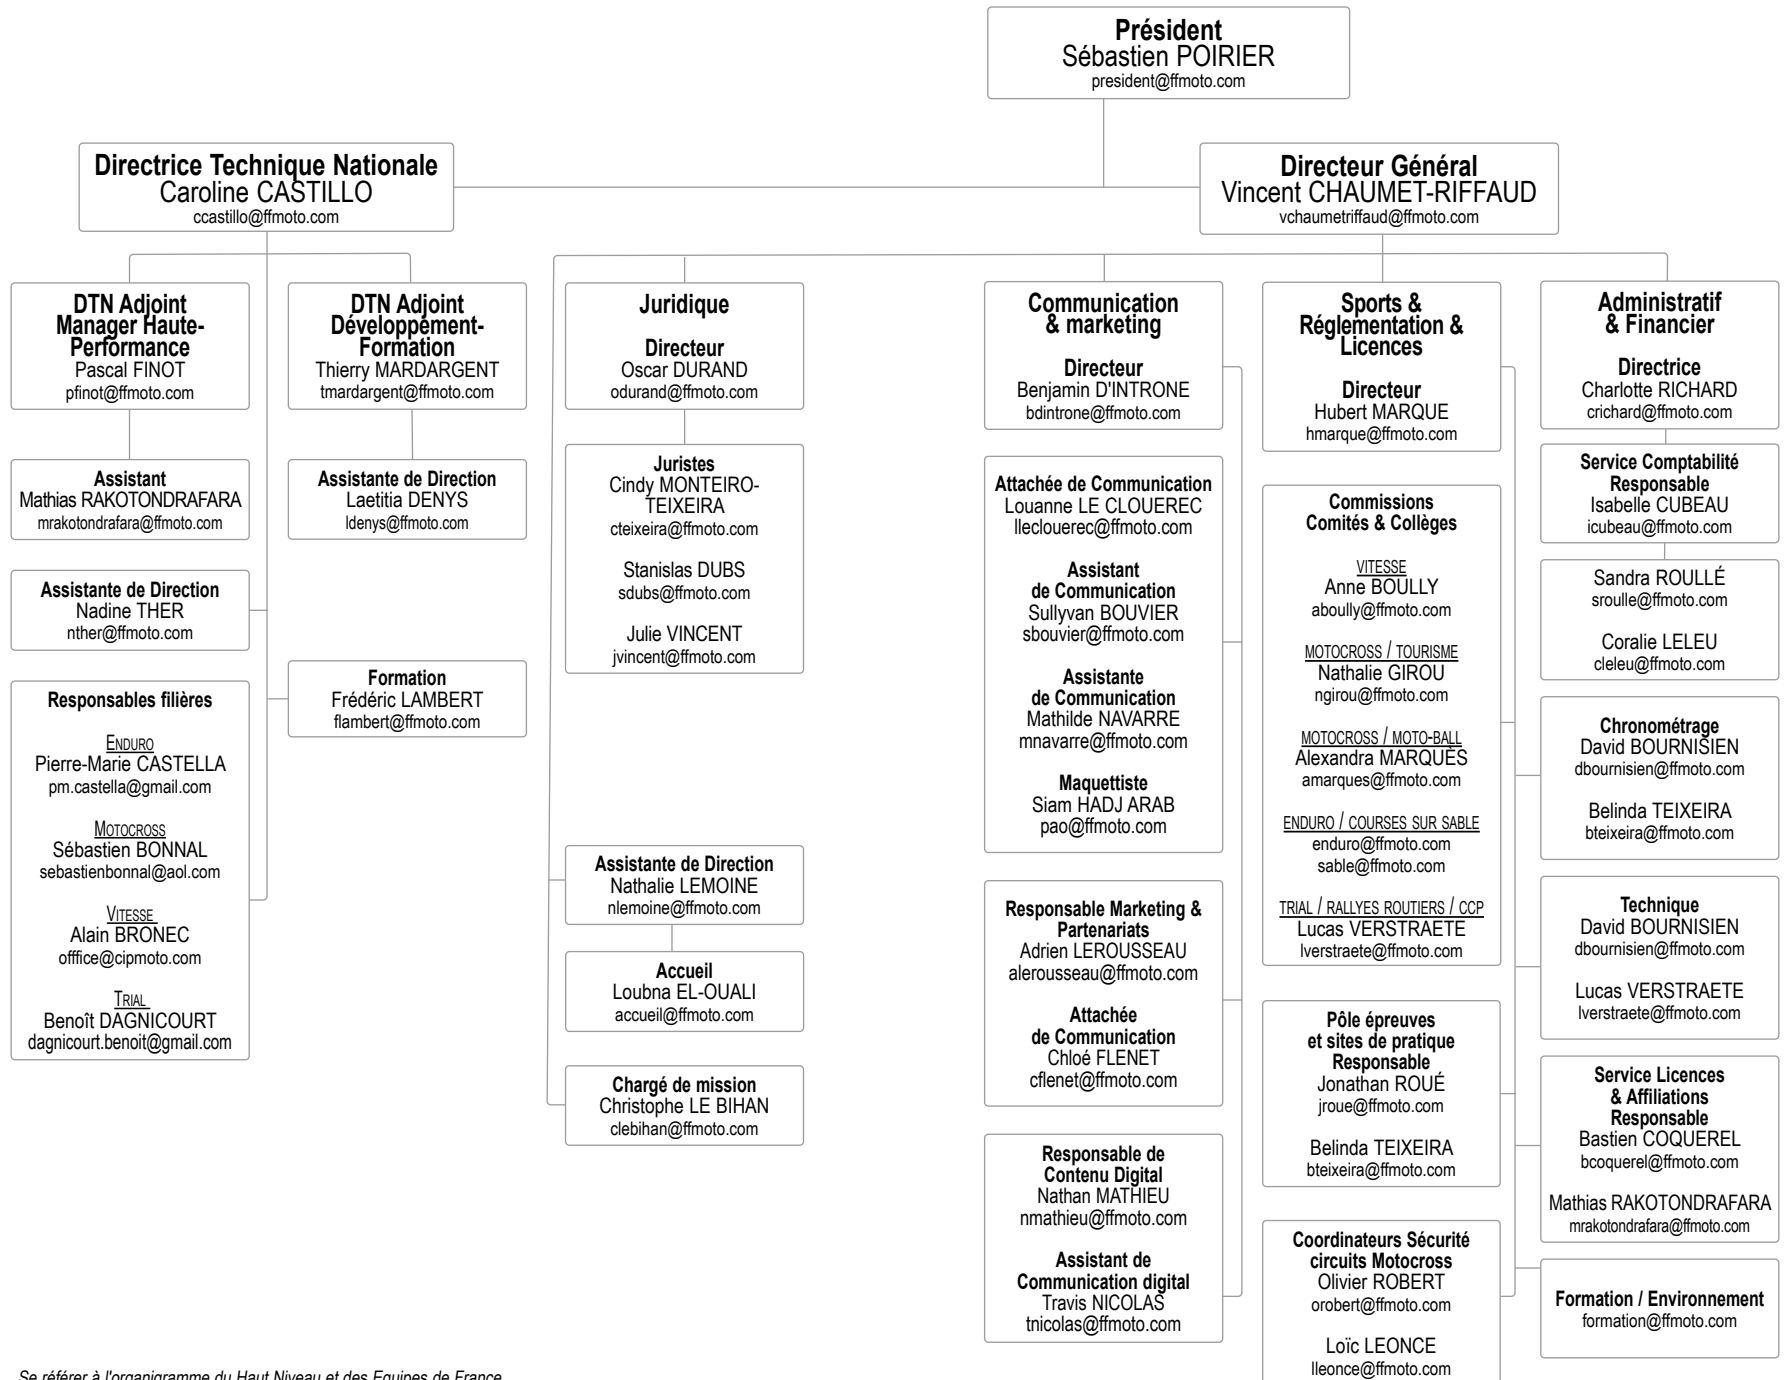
**Président**
Sébastien POIRIER
president@ffmoto.com

**Directrice Technique Nationale**
Caroline CASTILLO
ccastillo@ffmoto.com

**Directeur Général**
Vincent CHAUMET-RIFFAUD
vchaumetriffaud@ffmoto.com

**DTN Adjoint Manager Haute-Performance**
Pascal FINOT
pfinot@ffmoto.com

**Assistant**
Mathias RAKOTONDRAFARA
mrakotondrafara@ffmoto.com

**Assistante de Direction**
Nadine THER
nther@ffmoto.com

**Responsables filières**

ENDURO
Pierre-Marie CASTELLA
pm.castella@gmail.com

MOTOCROSS
Sébastien BONNAL
sebastienbonnal@aol.com

VITESSE
Alain BRONEC
offfice@cipmoto.com

TRIAL
Benoît DAGNICOURT
dagnicourt.benoit@gmail.com

**DTN Adjoint Développement-Formation**
Thierry MARDARGENT
tmardargent@ffmoto.com

**Assistante de Direction**
Laetitia DENYS
ldenys@ffmoto.com

**Formation**
Frédéric LAMBERT
flambert@ffmoto.com

**Juridique**

**Directeur**
Oscar DURAND
odurand@ffmoto.com

**Juristes**
Cindy MONTEIRO-TEIXEIRA
cteixeira@ffmoto.com

Stanislas DUBS
sdubs@ffmoto.com

Julie VINCENT
jvincent@ffmoto.com

**Assistante de Direction**
Nathalie LEMOINE
nlemoine@ffmoto.com

**Accueil**
Loubna EL-OUALI
accueil@ffmoto.com

**Chargé de mission**
Christophe LE BIHAN
clebihan@ffmoto.com

**Communication & marketing**

**Directeur**
Benjamin D'INTRONE
bdintrone@ffmoto.com

**Attachée de Communication**
Louanne LE CLOUEREC
lleclouerec@ffmoto.com

**Assistant de Communication**
Sullyvan BOUVIER
sbouvier@ffmoto.com

**Assistante de Communication**
Mathilde NAVARRE
mnavarre@ffmoto.com

**Maquettiste**
Siam HADJ ARAB
pao@ffmoto.com

**Responsable Marketing & Partenariats**
Adrien LEROUSSEAU
alerousseau@ffmoto.com

**Attachée de Communication**
Chloé FLENET
cflenet@ffmoto.com

**Responsable de Contenu Digital**
Nathan MATHIEU
nmathieu@ffmoto.com

**Assistant de Communication digital**
Travis NICOLAS
tnicolas@ffmoto.com

**Sports & Réglementation & Licences**

**Directeur**
Hubert MARQUE
hmarque@ffmoto.com

**Commissions Comités & Collèges**

VITESSE
Anne BOULLY
aboully@ffmoto.com

MOTOCROSS / TOURISME
Nathalie GIROU
ngirou@ffmoto.com

MOTOCROSS / MOTO-BALL
Alexandra MARQUES
amarques@ffmoto.com

ENDURO / COURSES SUR SABLE
enduro@ffmoto.com
sable@ffmoto.com

TRIAL / RALLYES ROUTIERS / CCP
Lucas VERSTRAETE
lverstraete@ffmoto.com

**Pôle épreuves et sites de pratique Responsable**
Jonathan ROUÉ
jroue@ffmoto.com

Belinda TEIXEIRA
bteixeira@ffmoto.com

**Coordinateurs Sécurité circuits Motocross**
Olivier ROBERT
orobert@ffmoto.com

Loïc LEONCE
lleonce@ffmoto.com

**Administratif & Financier**

**Directrice**
Charlotte RICHARD
crichard@ffmoto.com

**Service Comptabilité Responsable**
Isabelle CUBEAU
icubeau@ffmoto.com

Sandra ROULLÉ
sroulle@ffmoto.com

Coralie LELEU
cleleu@ffmoto.com

**Chronométrage**
David BOURNISIEN
dbournisien@ffmoto.com

Belinda TEIXEIRA
bteixeira@ffmoto.com

**Technique**
David BOURNISIEN
dbournisien@ffmoto.com

Lucas VERSTRAETE
lverstraete@ffmoto.com

**Service Licences & Affiliations Responsable**
Bastien COQUEREL
bcoquerel@ffmoto.com

Mathias RAKOTONDRAFARA
mrakotondrafara@ffmoto.com

**Formation / Environnement**
formation@ffmoto.com

*Se référer à l'organigramme du Haut Niveau et des Equipes de France*